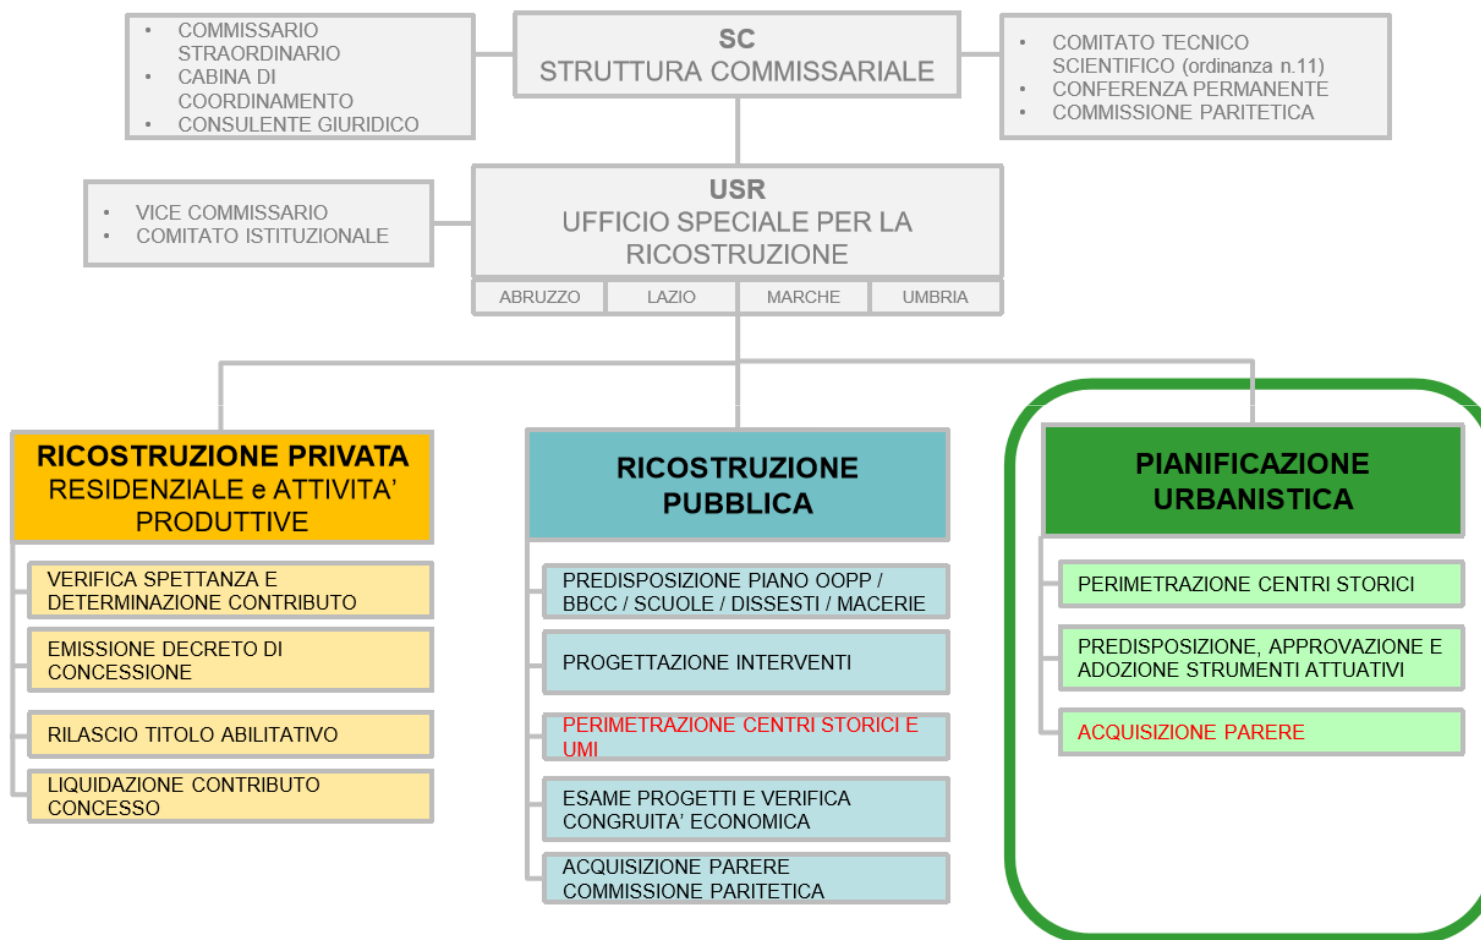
• COMMISSARIO STRAORDINARIO
• CABINA DI COORDINAMENTO
• CONSULENTE GIURIDICO

SC
STRUTTURA COMMISSARIALE

• COMITATO TECNICO SCIENTIFICO (ordinanza n.11)
• CONFERENZA PERMANENTE
• COMMISSIONE PARITETICA

• VICE COMMISSARIO
• COMITATO ISTITUZIONALE

USR
UFFICIO SPECIALE PER LA RICOSTRUZIONE

| ABRUZZO | LAZIO | MARCHE | UMBRIA |
|---|---|---|---|

RICOSTRUZIONE PRIVATA
RESIDENZIALE e ATTIVITA' PRODUTTIVE

VERIFICA SPETTANZA E DETERMINAZIONE CONTRIBUTO

EMISSIONE DECRETO DI CONCESSIONE

RILASCIO TITOLO ABILITATIVO

LIQUIDAZIONE CONTRIBUTO CONCESSO

RICOSTRUZIONE PUBBLICA

PREDISPOSIZIONE PIANO OOPP / BBCC / SCUOLE / DISSESTI / MACERIE

PROGETTAZIONE INTERVENTI

PERIMETRAZIONE CENTRI STORICI E UMI

ESAME PROGETTI E VERIFICA CONGRUITA' ECONOMICA

ACQUISIZIONE PARERE COMMISSIONE PARITETICA

PIANIFICAZIONE URBANISTICA

PERIMETRAZIONE CENTRI STORICI

PREDISPOSIZIONE, APPROVAZIONE E ADOZIONE STRUMENTI ATTUATIVI

ACQUISIZIONE PARERE